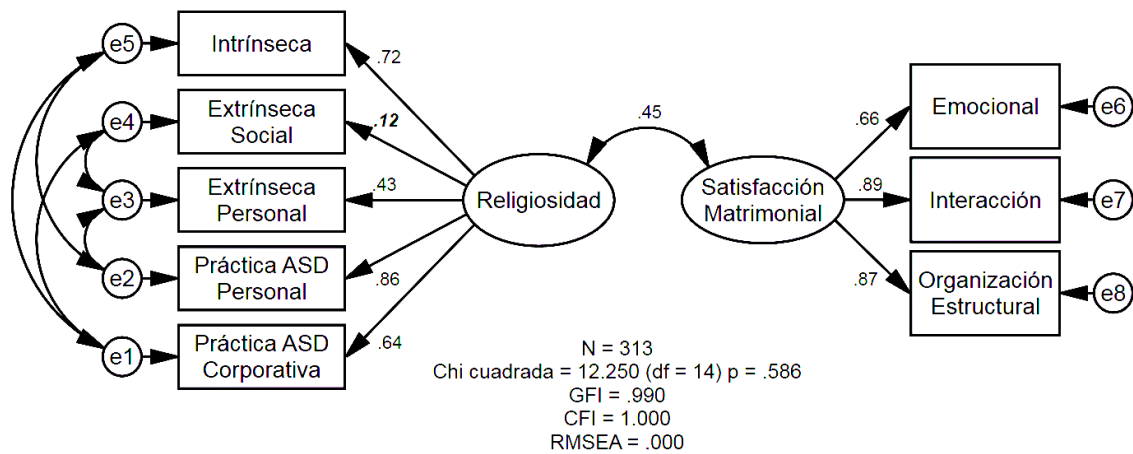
e5
Intrínseca
.72
e4
Extrínseca Social
.12
e3
Extrínseca Personal
.43
e2
Práctica ASD Personal
.86
e1
Práctica ASD Corporativa
.64
Religiosidad
.45
Satisfacción Matrimonial
.66
Emocional
e6
.89
Interacción
e7
.87
Organización Estructural
e8

N = 313
Chi cuadrada = 12.250 (df = 14) p = .586
GFI = .990
CFI = 1.000
RMSEA = .000